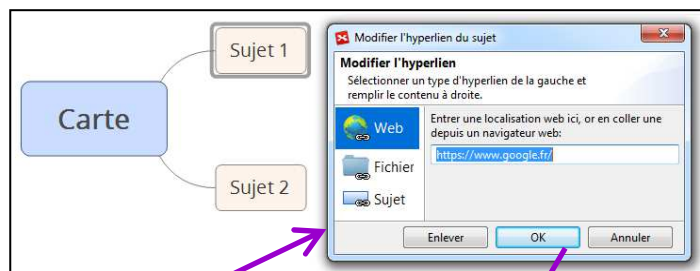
Sujet 1

Carte

Sujet 2

Modifier l'hyperlien du sujet

Modifier l'hyperlien

Sélectionner un type d'hyperlien de la gauche et remplir le contenu à droite.

Web

Fichier

Sujet

Entrer une localisation web ici, or en coller une depuis un navigateur web:

https://www.google.fr/

Enlever

OK

Annuler